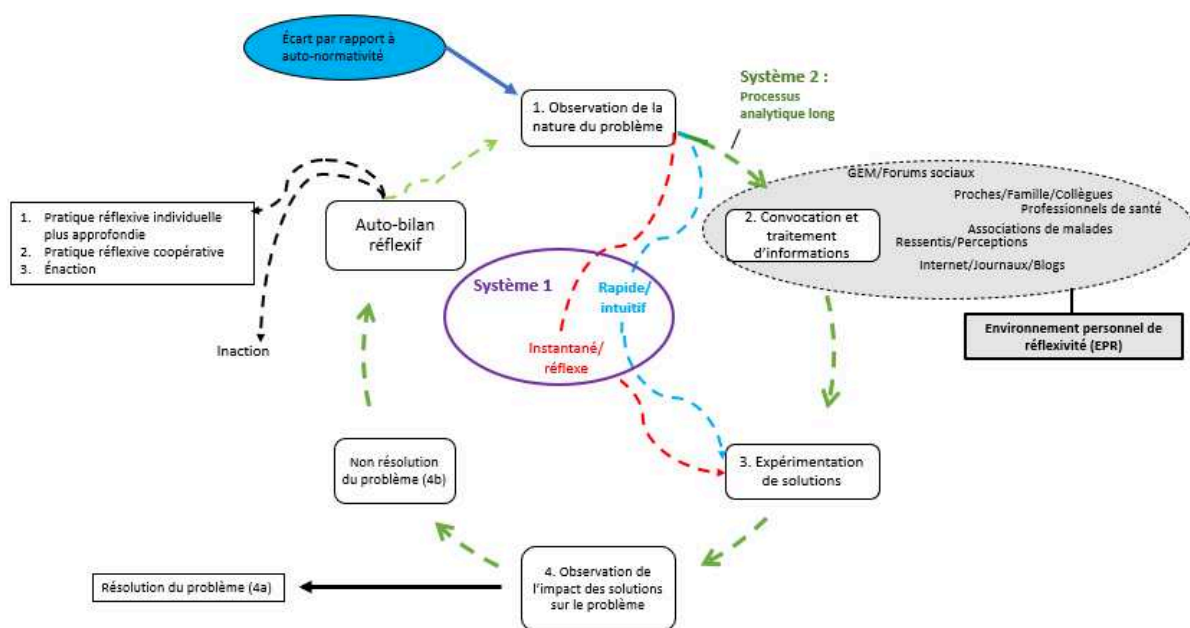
Écart par rapport à auto-normativité

1. Observation de la nature du problème

Système 2 :
Processus analytique long

GEM/Forums sociaux
Proches/Famille/Collègues
Professionnels de santé
Associations de malades
Ressentis/Perceptions
Internet/Journaux/Blogs

2. Convocation et traitement d'informations

Environnement personnel de réflexivité (EPR)

1. Pratique réflexive individuelle plus approfondie
2. Pratique réflexive coopérative
3. Énaction

Auto-bilan réflexif

Inaction

Système 1

Rapide/ intuitif

Instantané/ réflexe

Non résolution du problème (4b)

3. Expérimentation de solutions

4. Observation de l'impact des solutions sur le problème

Résolution du problème (4a)